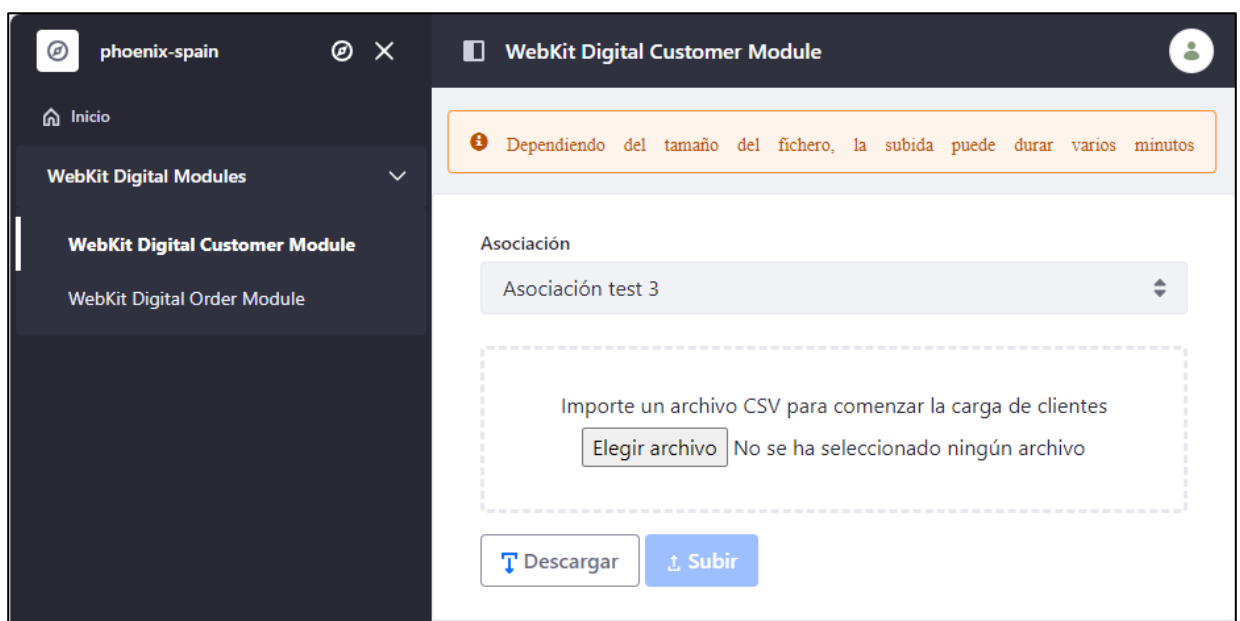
phoenix-spain

Inicio

WebKit Digital Modules

WebKit Digital Customer Module

WebKit Digital Order Module

WebKit Digital Customer Module

Dependiendo del tamaño del fichero, la subida puede durar varios minutos

Asociación

Asociación test 3

Importe un archivo CSV para comenzar la carga de clientes

Elegir archivo No se ha seleccionado ningún archivo

Descargar

Subir